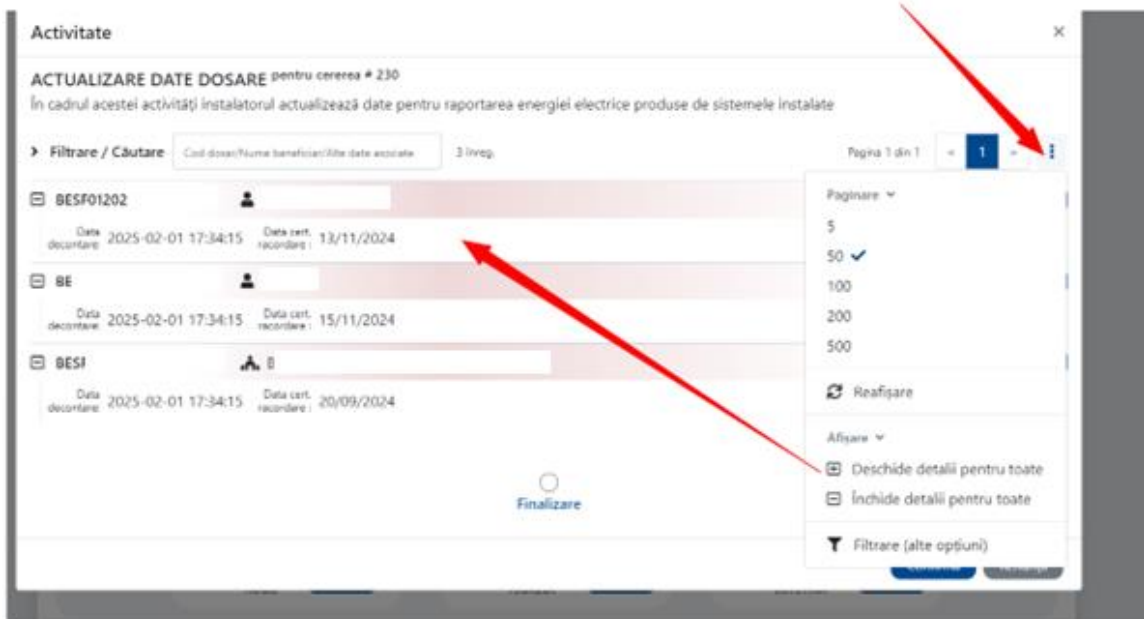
Activitate

×

ACTUALIZARE DATE DOSARE pentru cererea # 230

În cadrul acestei activități instalatorul actualizează date pentru raportarea energiei electrice produse de sistemele instalate

> Filtrare / Căutare

Cod dosar/Nume beneficiar/Alte date asociate

3 înreg.

Pagina 1 din 1

1

BESF01202

Data decontare 2025-02-01 17:34:15 Data cert. racordare : 13/11/2024

BE

Data decontare 2025-02-01 17:34:15 Data cert. racordare : 15/11/2024

BESF

Data decontare 2025-02-01 17:34:15 Data cert. racordare : 20/09/2024

Finalizare

Paginare

5

50 ✓

100

200

500

Reafișare

Afișare

Deschide detalii pentru toate

Închide detalii pentru toate

Filtrare (alte opțiuni)